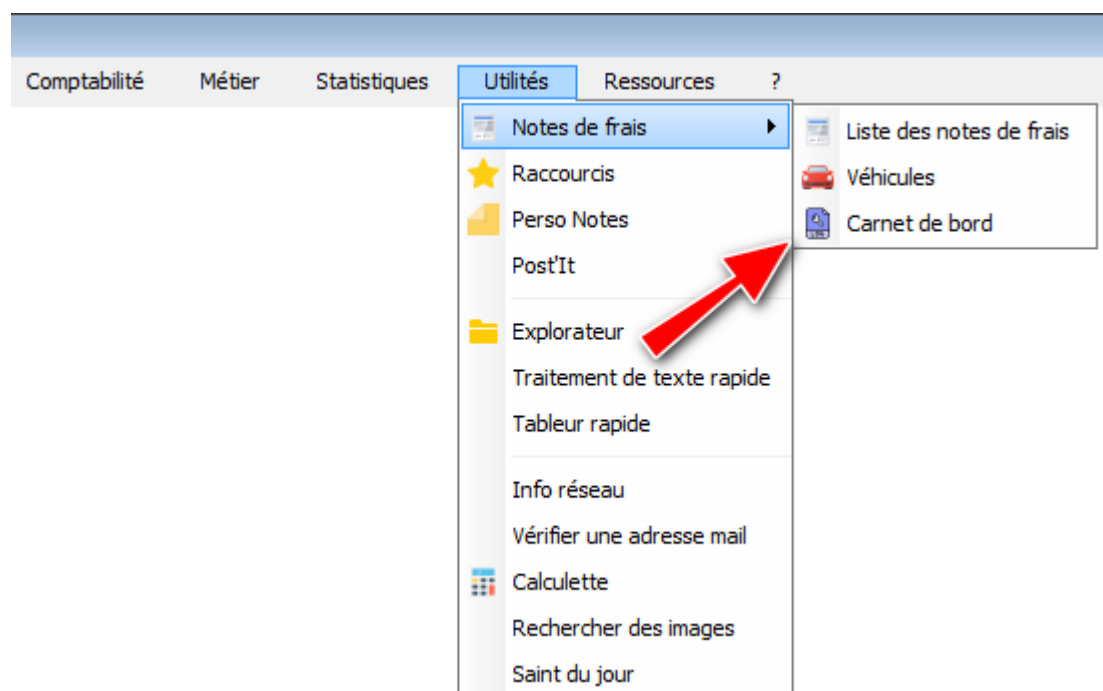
Comptabilité Métier Statistiques Utilités Ressources ?

Notes de frais
Raccourcis
Perso Notes
Post'It
Explorateur
Traitement de texte rapide
Tableur rapide
Info réseau
Vérifier une adresse mail
Calculette
Rechercher des images
Saint du jour

Liste des notes de frais
Véhicules
Carnet de bord